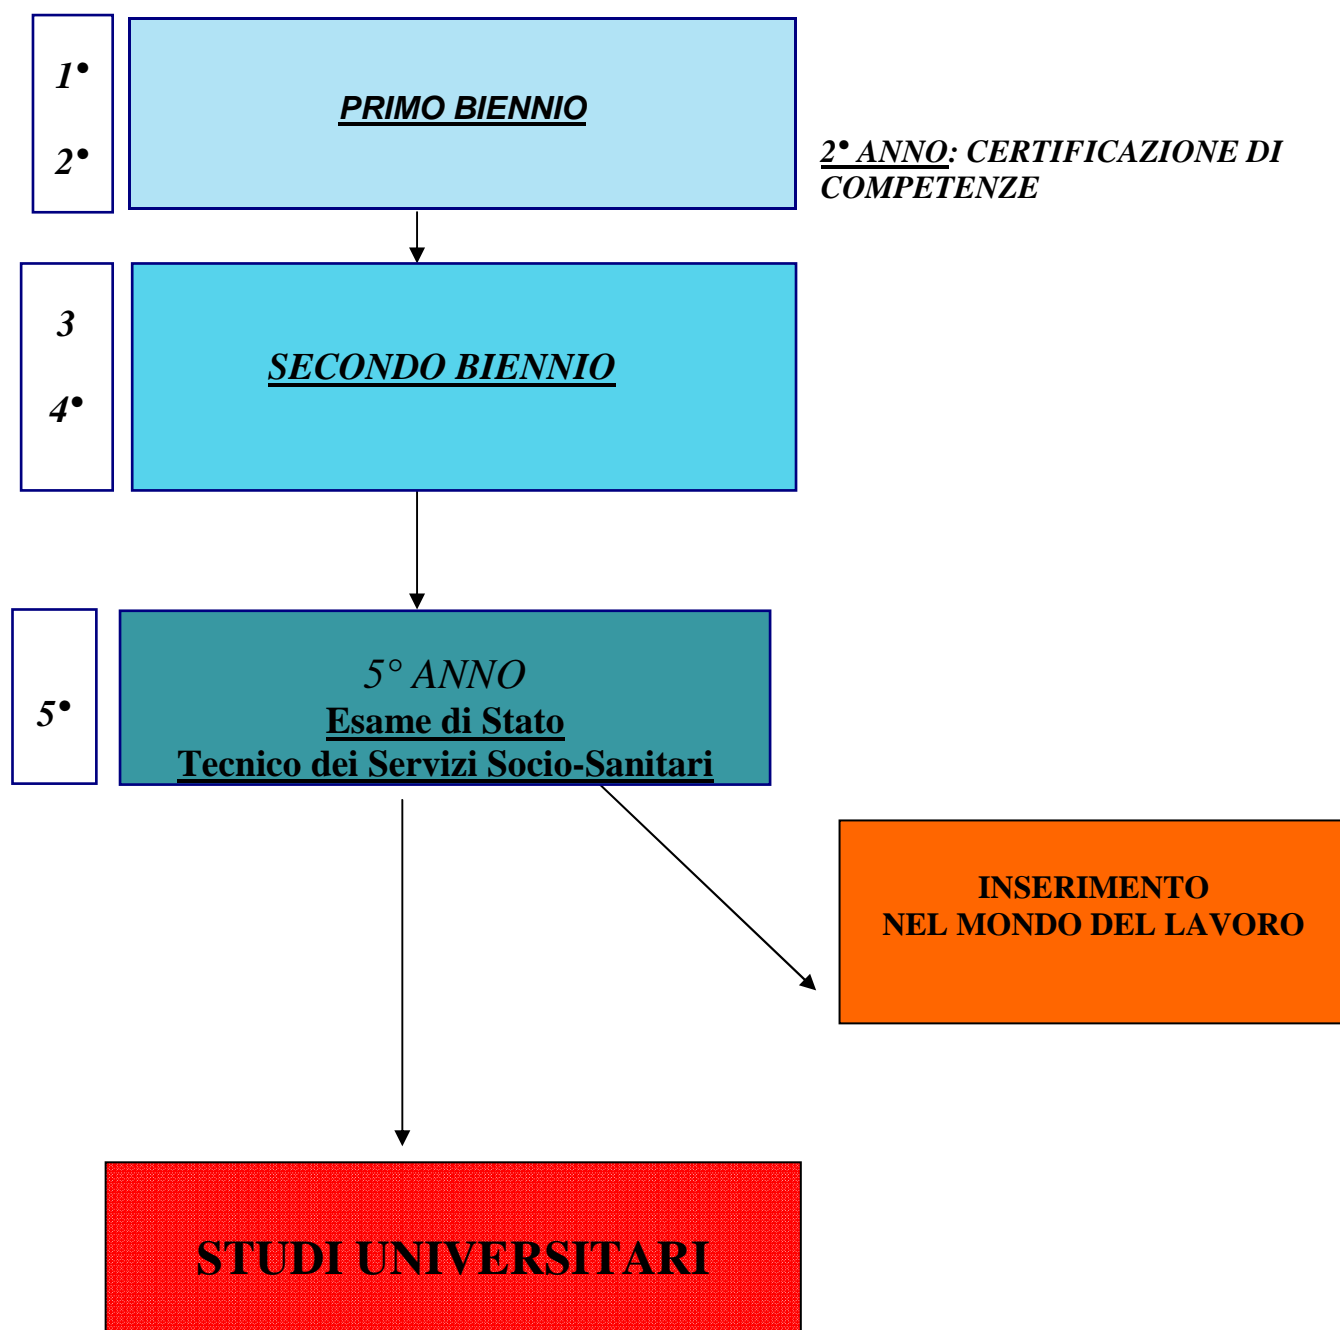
1•

2•

PRIMO BIENNIO

2• ANNO: CERTIFICAZIONE DI COMPETENZE

3

4•

SECONDO BIENNIO

5•

5° ANNO
Esame di Stato
Tecnico dei Servizi Socio-Sanitari

INSERIMENTO
NEL MONDO DEL LAVORO

STUDI UNIVERSITARI